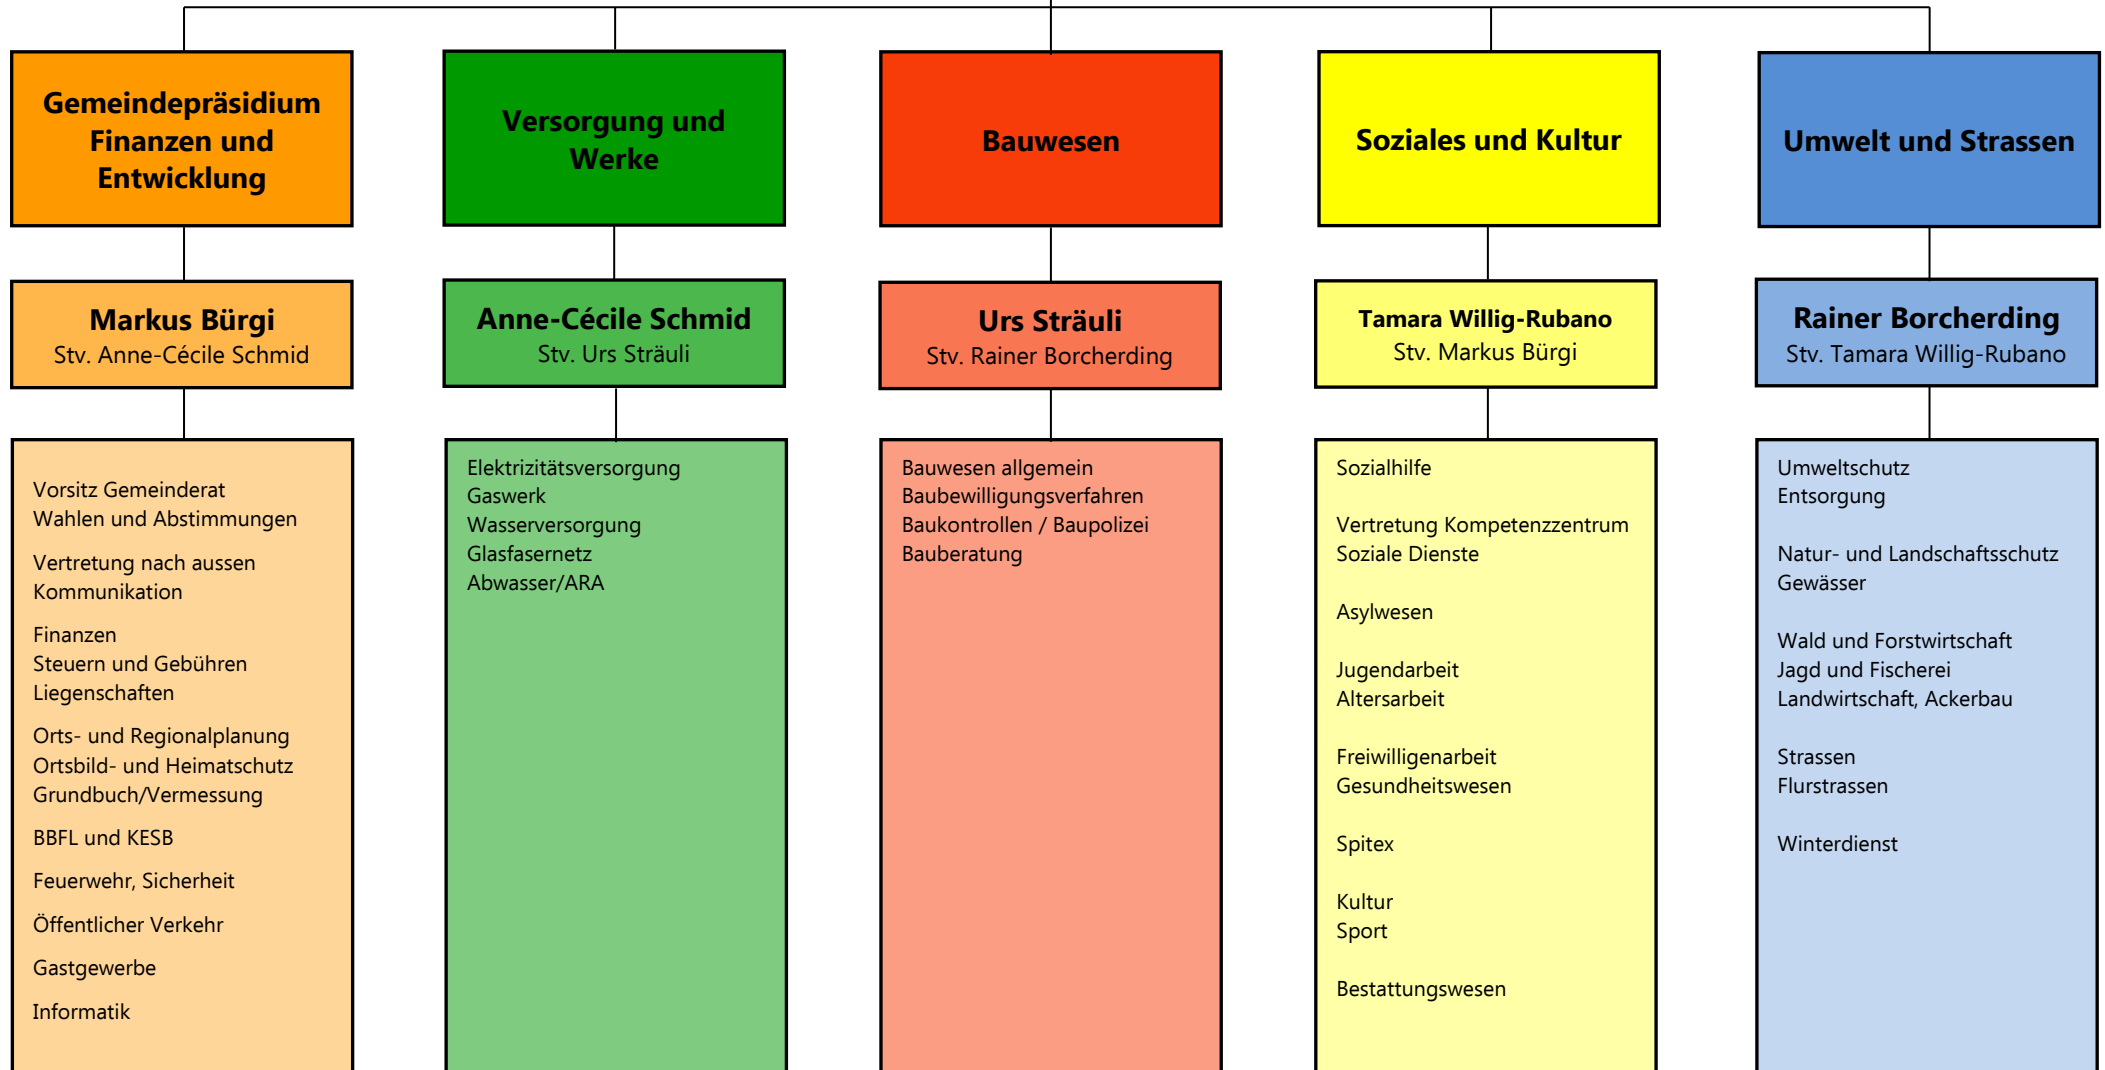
Gemeindepräsidium Finanzen und Entwicklung

Markus Bürgi
Stv. Anne-Cécile Schmid

Vorsitz Gemeinderat
Wahlen und Abstimmungen

Vertretung nach aussen
Kommunikation

Finanzen
Steuern und Gebühren
Liegenschaften

Orts- und Regionalplanung
Ortsbild- und Heimatschutz
Grundbuch/Vermessung

BBFL und KESB

Feuerwehr, Sicherheit

Öffentlicher Verkehr

Gastgewerbe

Informatik

Versorgung und Werke

Anne-Cécile Schmid
Stv. Urs Sträuli

Elektrizitätsversorgung
Gaswerk
Wasserversorgung
Glasfasernetz
Abwasser/ARA

Bauwesen

Urs Sträuli
Stv. Rainer Borcherding

Bauwesen allgemein
Baubewilligungsverfahren
Baukontrollen / Baupolizei
Bauberatung

Soziales und Kultur

Tamara Willig-Rubano
Stv. Markus Bürgi

Sozialhilfe

Vertretung Kompetenzzentrum
Soziale Dienste

Asylwesen

Jugendarbeit
Altersarbeit

Freiwilligenarbeit
Gesundheitswesen

Spitex

Kultur
Sport

Bestattungswesen

Umwelt und Strassen

Rainer Borcherding
Stv. Tamara Willig-Rubano

Umweltschutz
Entsorgung

Natur- und Landschaftsschutz
Gewässer

Wald und Forstwirtschaft
Jagd und Fischerei
Landwirtschaft, Ackerbau

Strassen
Flurstrassen

Winterdienst